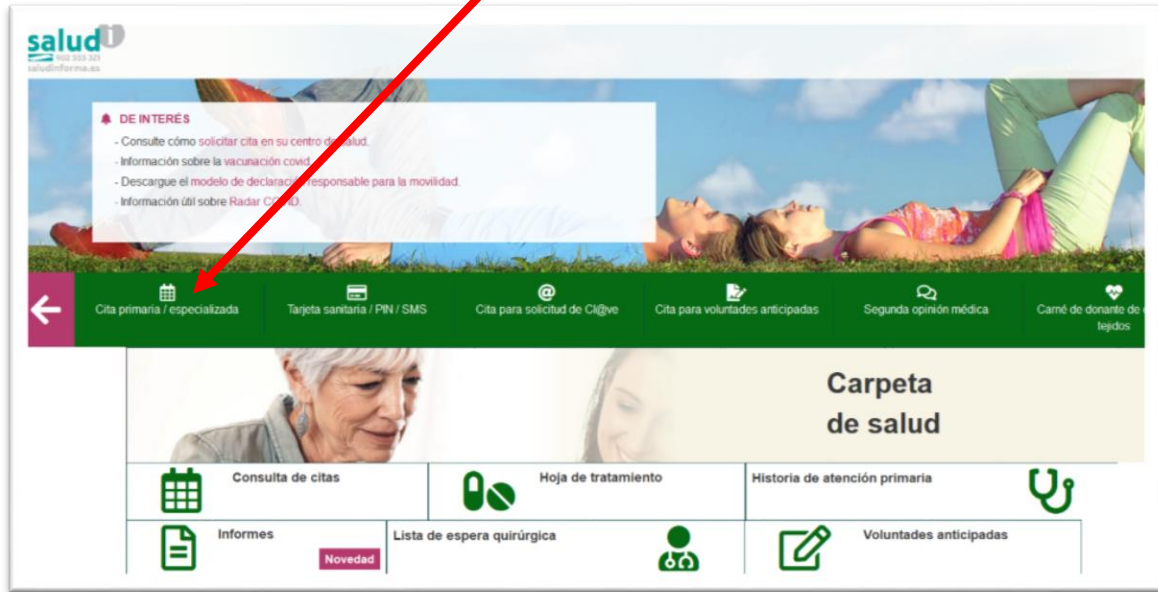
salud
902 555 321
saludinforma.es

DE INTERÉS
- Consulte cómo solicitar cita en su centro de salud.
- Información sobre la vacunación covid.
- Descargue el modelo de declaración responsable para la movilidad.
- Información útil sobre Radar COVID.

Cita primaria / especializada
Tarjeta sanitaria / PIN / SMS
Cita para solicitud de Cl@ve
Cita para voluntades anticipadas
Segunda opinión médica
Carné de donante de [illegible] tejidos

Carpeta de salud

Consulta de citas
Hoja de tratamiento
Historia de atención primaria
Informes
Novedad
Lista de espera quirúrgica
Voluntades anticipadas